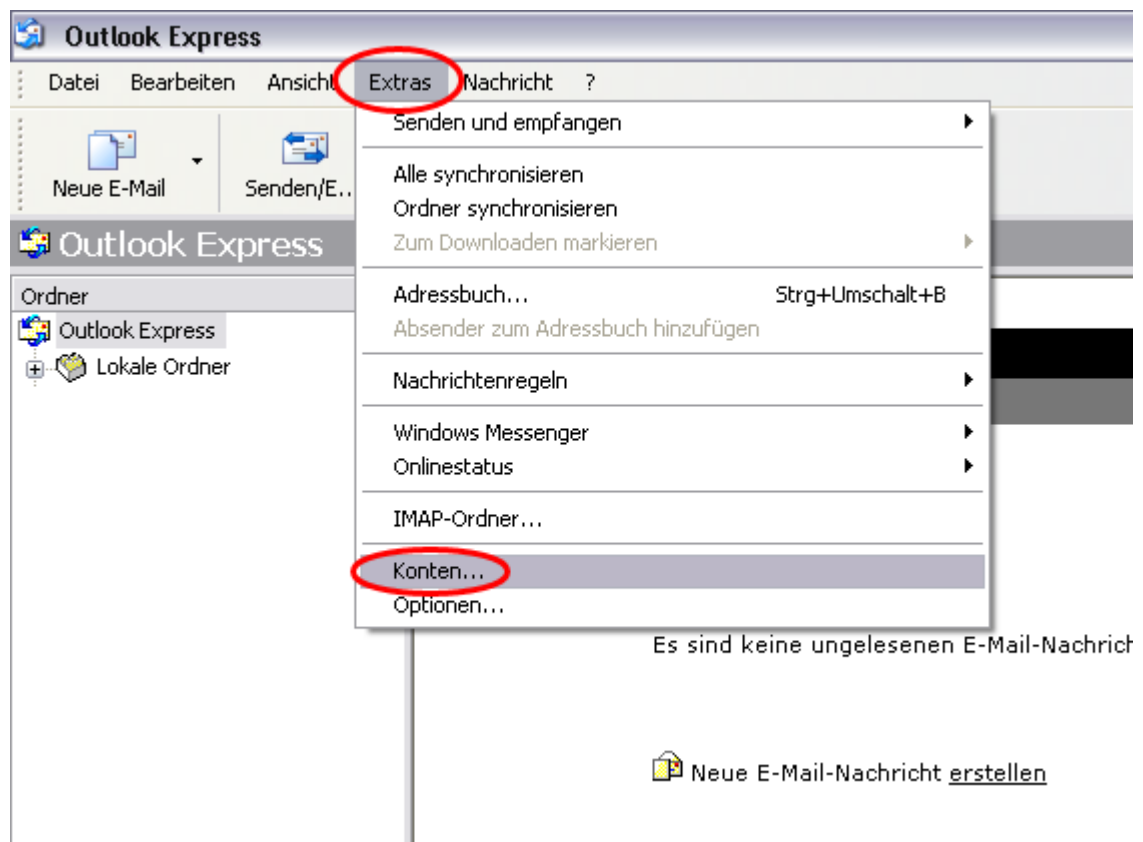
Outlook Express

Datei Bearbeiten Ansicht Extras Nachricht ?

Neue E-Mail Senden/E...

Outlook Express

Ordner

Outlook Express

Lokale Ordner

Senden und empfangen

Alle synchronisieren
Ordner synchronisieren
Zum Downloaden markieren

Adressbuch... Strg+Umschalt+B
Absender zum Adressbuch hinzufügen

Nachrichtenregeln

Windows Messenger
Onlinestatus

IMAP-Ordner...

Konten...
Optionen...

Es sind keine ungelesenen E-Mail-Nachrich

Neue E-Mail-Nachricht erstellen